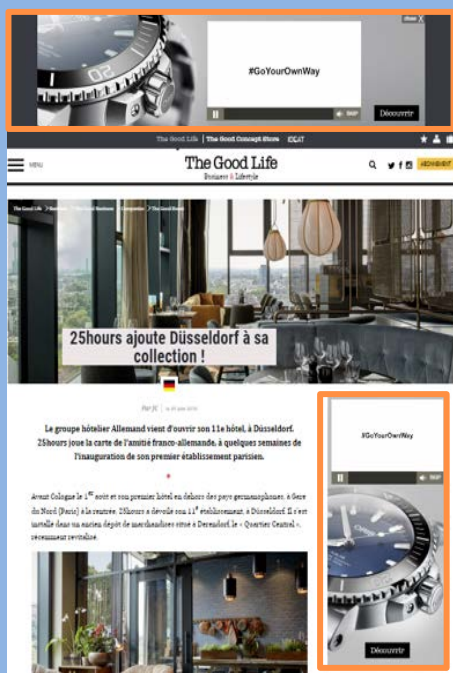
Close X

#GoYourOwnWay

Découvrir

The Good Life | The Good Concept Store | IDEAT

MENU

The Good Life
Business & Lifestyle

ABONNEMENT

The Good Life > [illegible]

25hours ajoute Düsseldorf à sa collection !

Par JC

Le groupe hôtelier Allemand vient d'ouvrir son 11e hôtel, à Düsseldorf. 25hours joue la carte de l'amitié franco-allemande, à quelques semaines de l'inauguration de son premier établissement parisien.

Avant Cologne le 1er août et son premier hôtel en dehors des pays germanophones, à Gare du Nord (Paris) à la rentrée, 25hours a dévoilé son 11e établissement, à Düsseldorf. Il s'est installé dans un ancien dépôt de marchandises situé à Derendorf, le « Quartier Central », récemment revitalisé.

#GoYourOwnWay

Découvrir